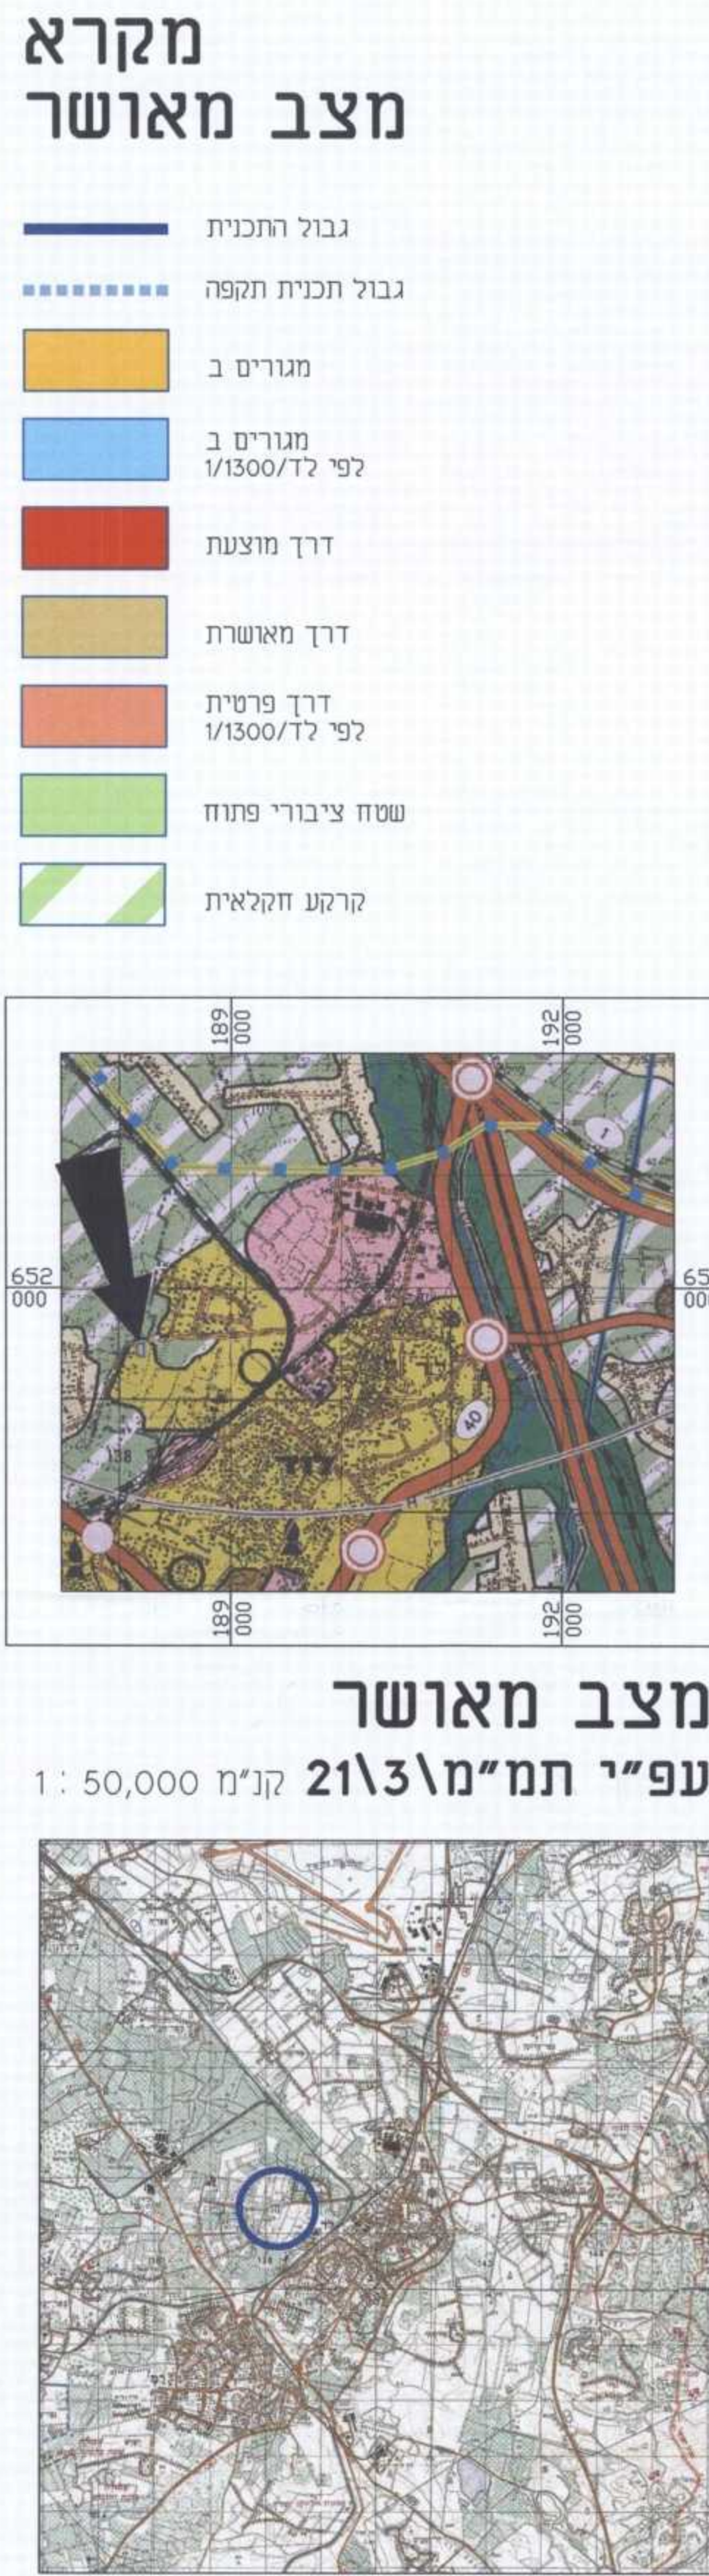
מקרא
מצב מאושר

גבול התכנית

גבול תכנית תקפה

מגורים ב

מגורים ב
לפי לד/1/1300

דרך מוצעת

דרך מאושרת

דרך פרטית
לפי לד/1/1300

שטח ציבורי פתוח

קרקע חקלאית

189
000

192
000

652
000

65
000

1

40

138

לוד

189
000

192
000

מצב מאושר
עפ"י תמ"מ\3\21 קנ"מ 50,000 : 1